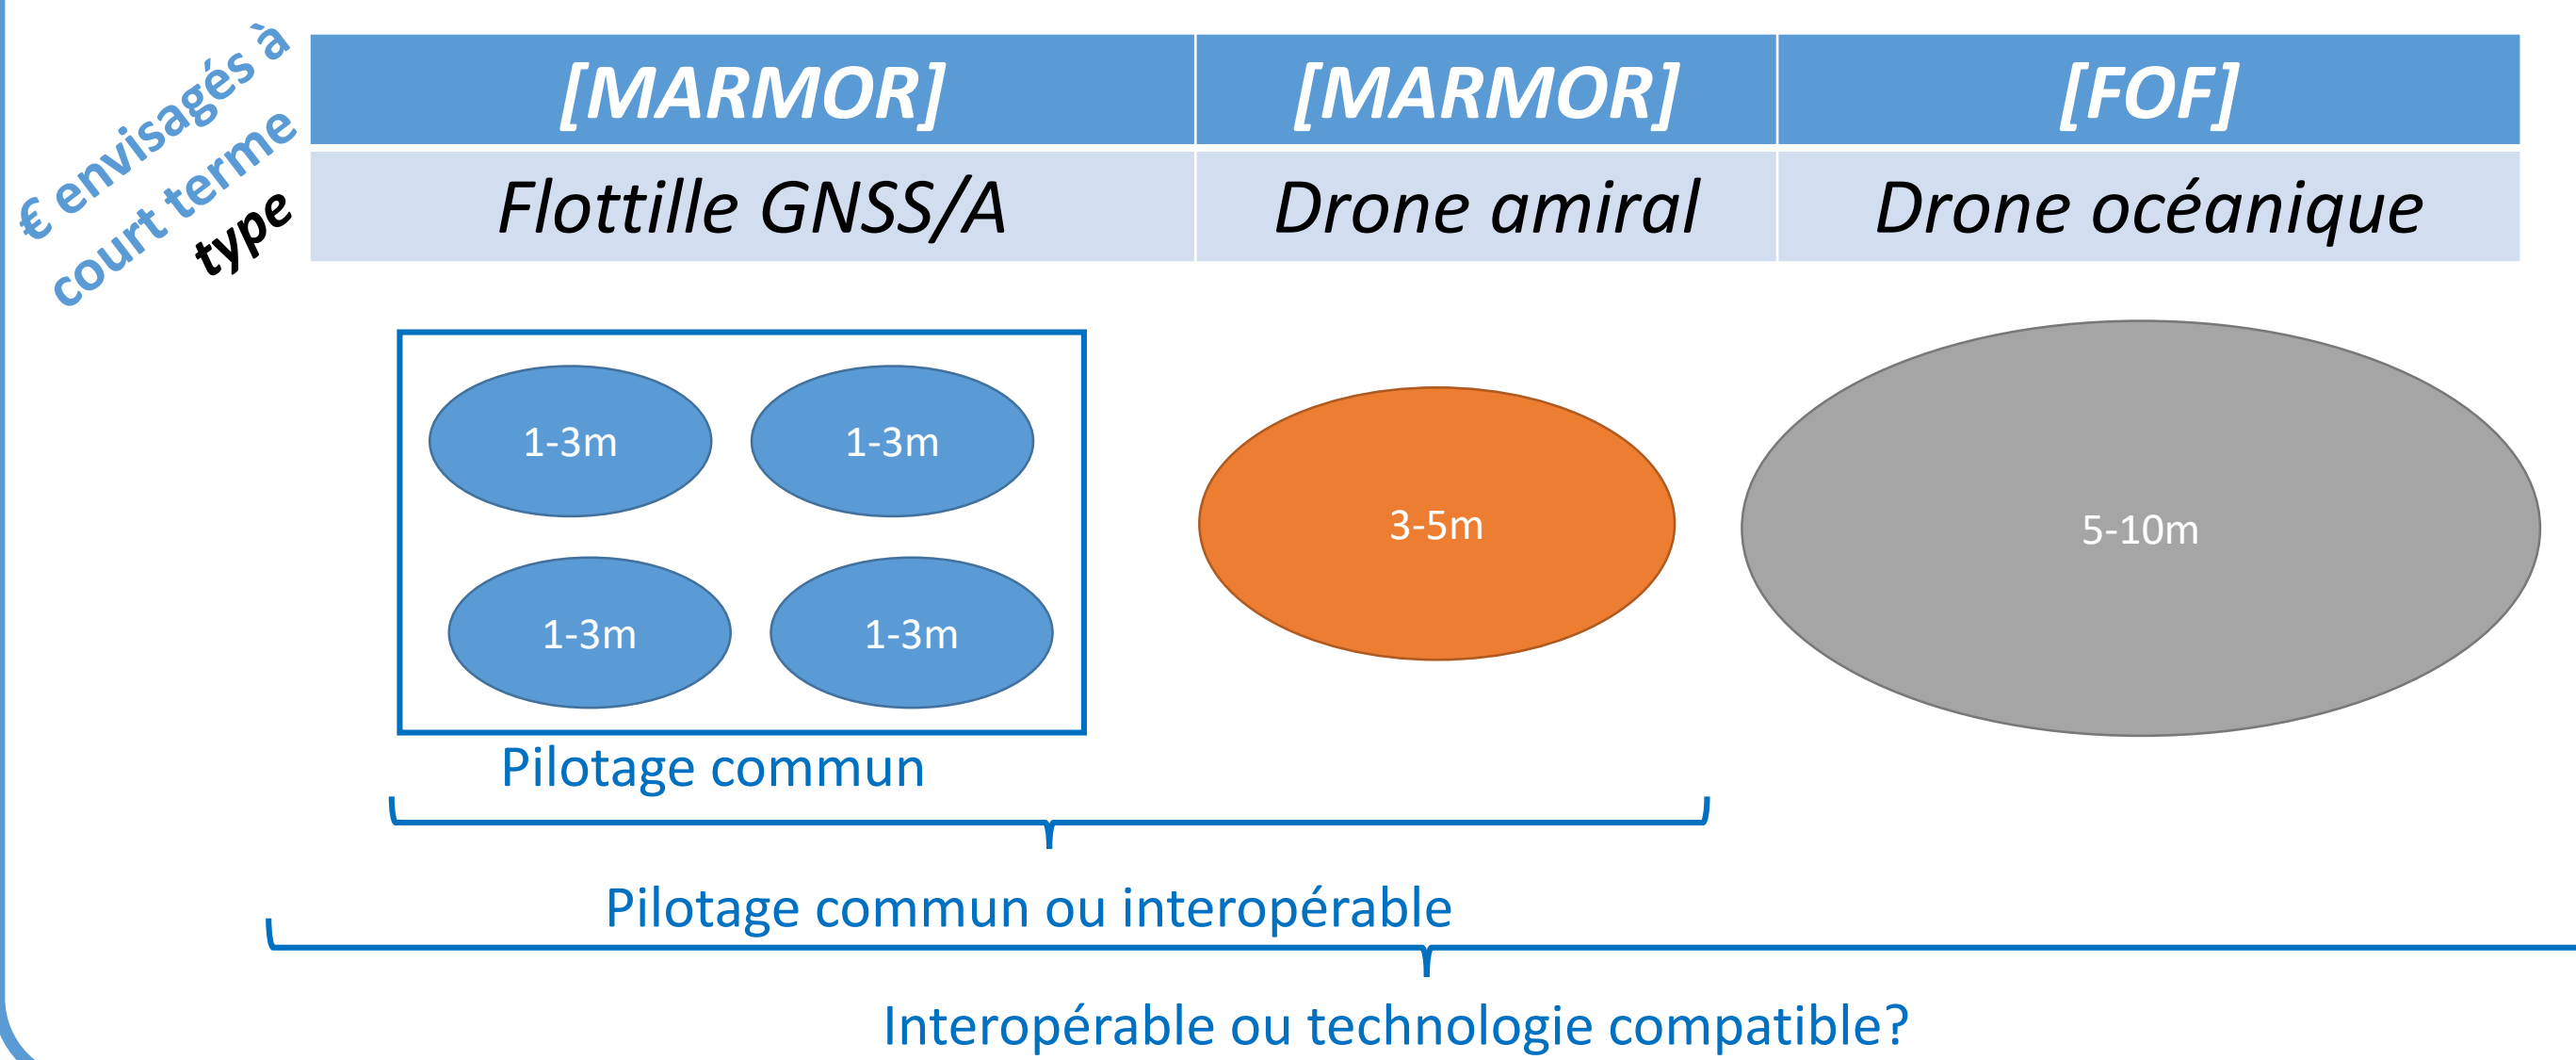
€ envisagés à court terme
type

| [MARMOR] | [MARMOR] | [FOF] |
|---|---|---|
| Flottille GNSS/A | Drone amiral | Drone océanique |

1-3m
1-3m
1-3m
1-3m

3-5m

5-10m

Pilotage commun

Pilotage commun ou interopérable

Interopérable ou technologie compatible?